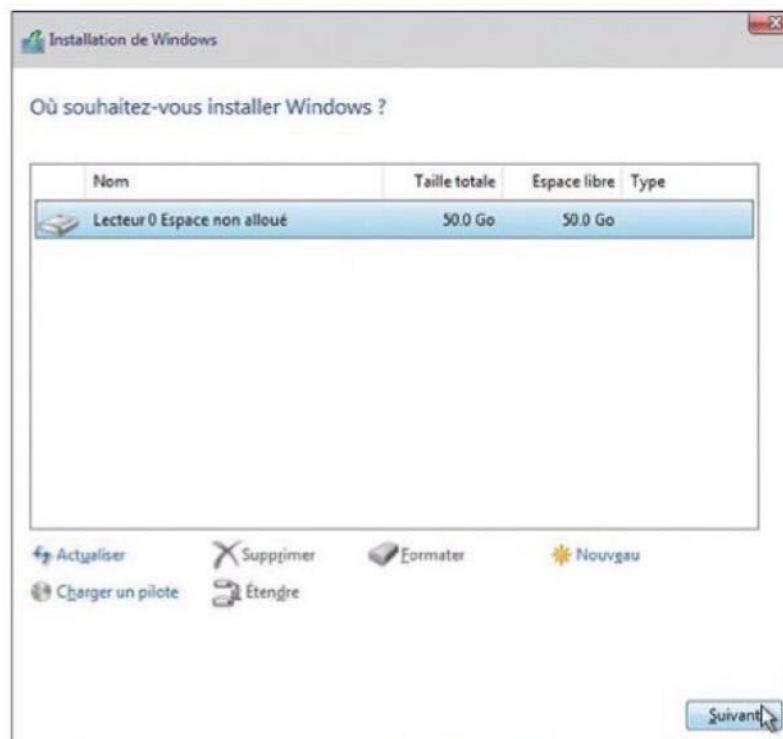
Installation de Windows

Où souhaitez-vous installer Windows ?

| Nom | Taille totale | Espace libre | Type |
|---|---|---|---|
| Lecteur 0 Espace non alloué | 50.0 Go | 50.0 Go | |

Actualiser
Supprimer
Formater
Nouveau
Charger un pilote
Étendre

Suivant